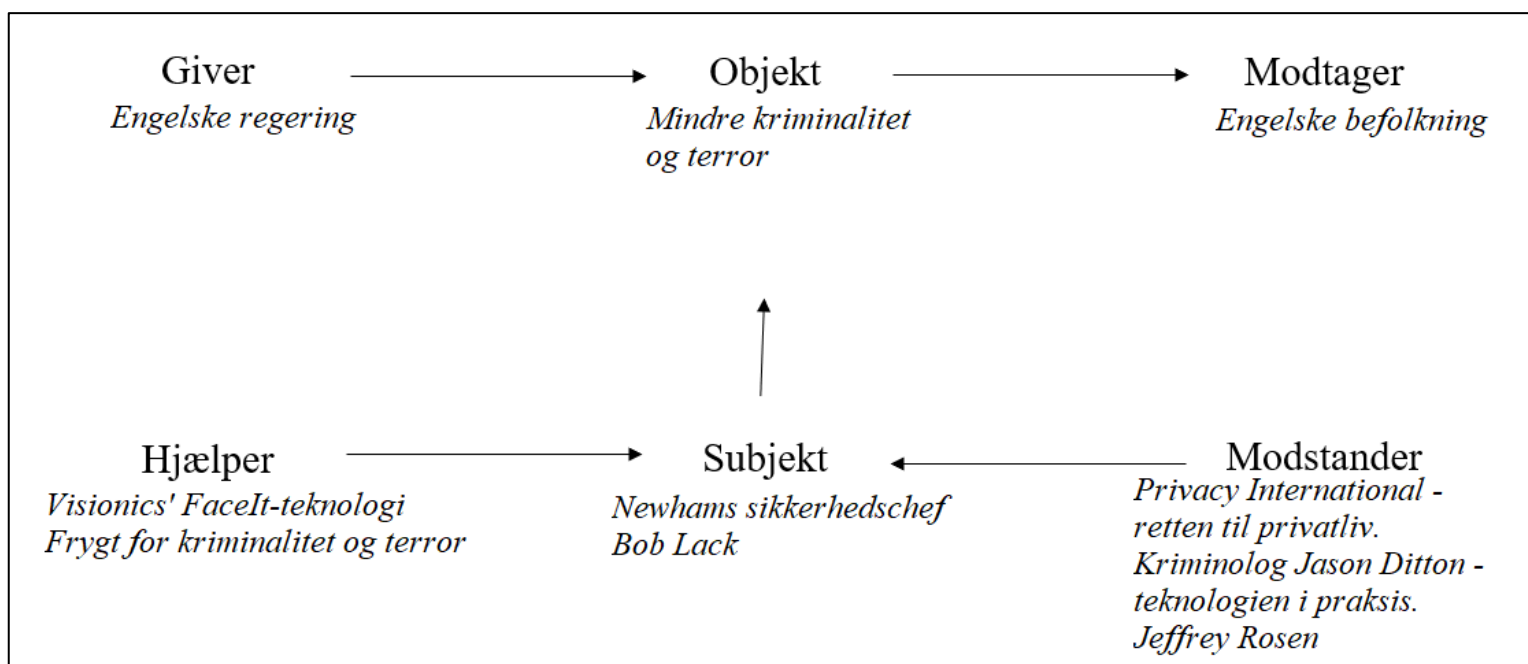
Giver
Engelske regering

Objekt
Mindre kriminalitet og terror

Modtager
Engelske befolkning

Hjælper
Visionics' FaceIt-teknologi
Frygt for kriminalitet og terror

Subjekt
Newhams sikkerhedschef Bob Lack

Modstander
Privacy International - retten til privatliv.
Kriminolog Jason Ditton - teknologien i praksis.
Jeffrey Rosen